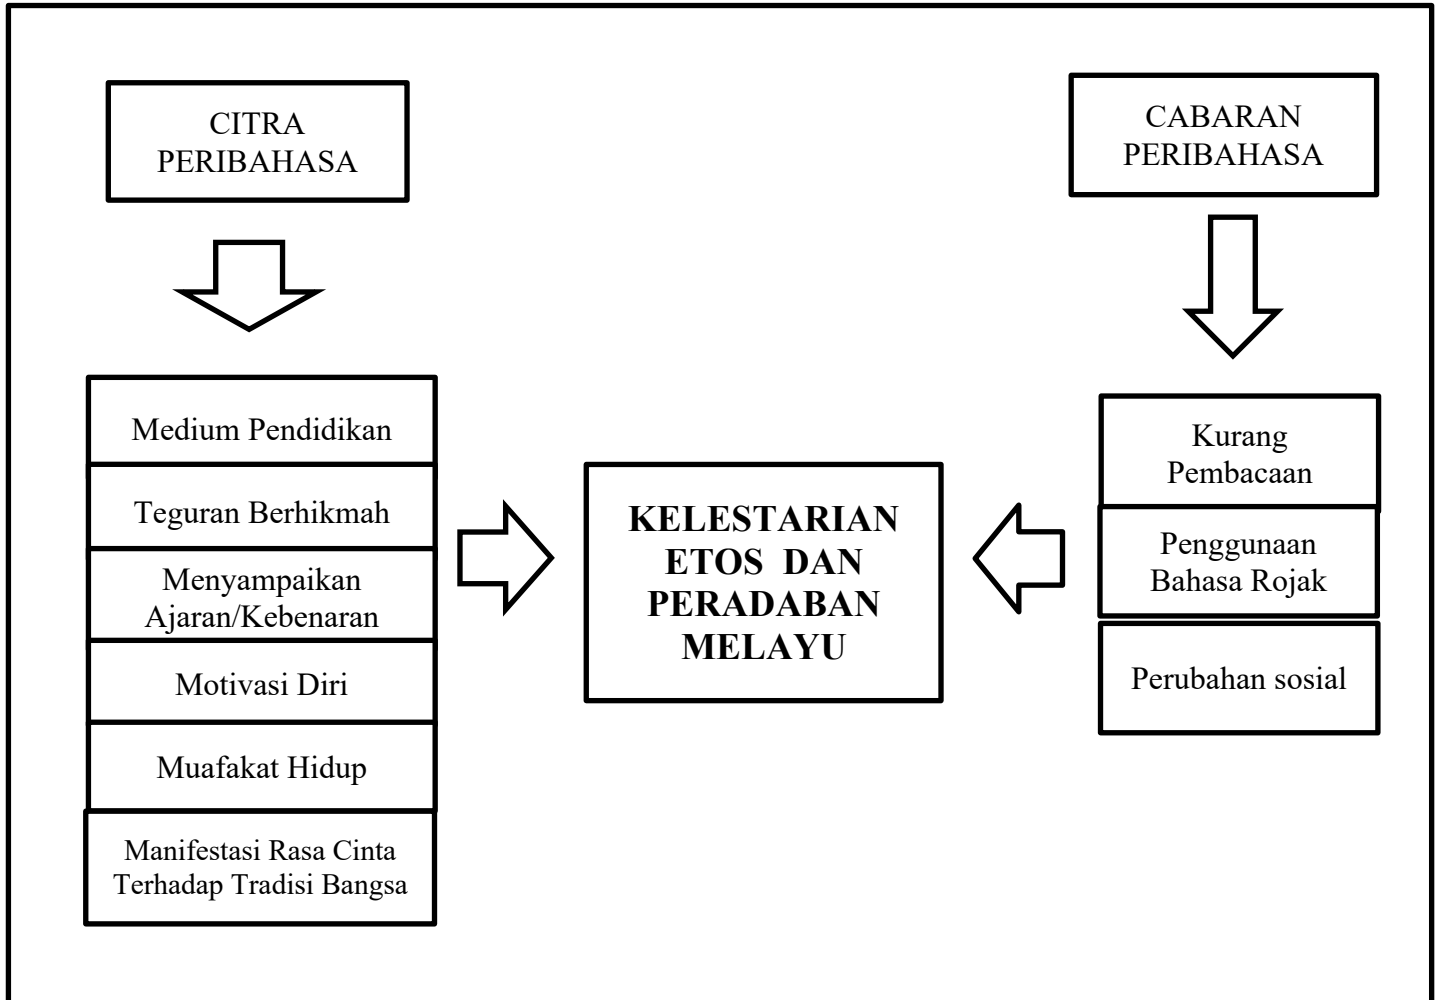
CITRA PERIBAHASA

Medium Pendidikan

Teguran Berhikmah

Menyampaikan Ajaran/Kebenaran

Motivasi Diri

Muafakat Hidup

Manifestasi Rasa Cinta Terhadap Tradisi Bangsa

KELESTARIAN ETOS DAN PERADABAN MELAYU

CABARAN PERIBAHASA

Kurang Pembacaan

Penggunaan Bahasa Rojak

Perubahan sosial